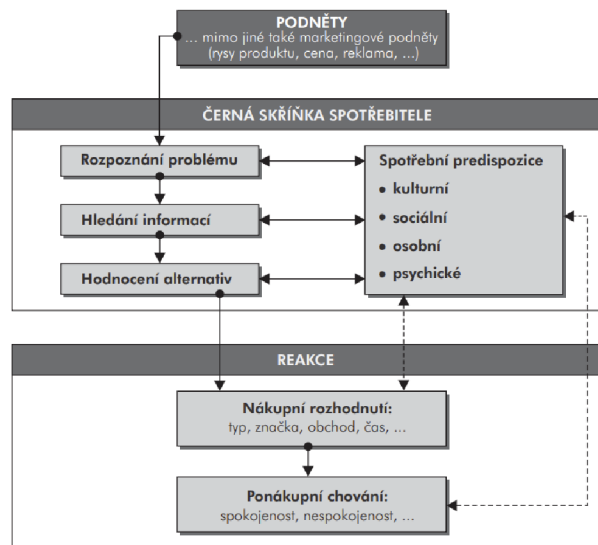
PODNĚTY
… mimo jiné také marketingové podněty (rysy produktu, cena, reklama, …)

ČERNÁ SKŘÍŇKA SPOTŘEBITELE

Rozpoznání problému

Hledání informací

Hodnocení alternativ

Spotřební predispozice
• kulturní
• sociální
• osobní
• psychické

REAKCE

Nákupní rozhodnutí:
typ, značka, obchod, čas, …

Ponákupní chování:
spokojenost, nespokojenost, …